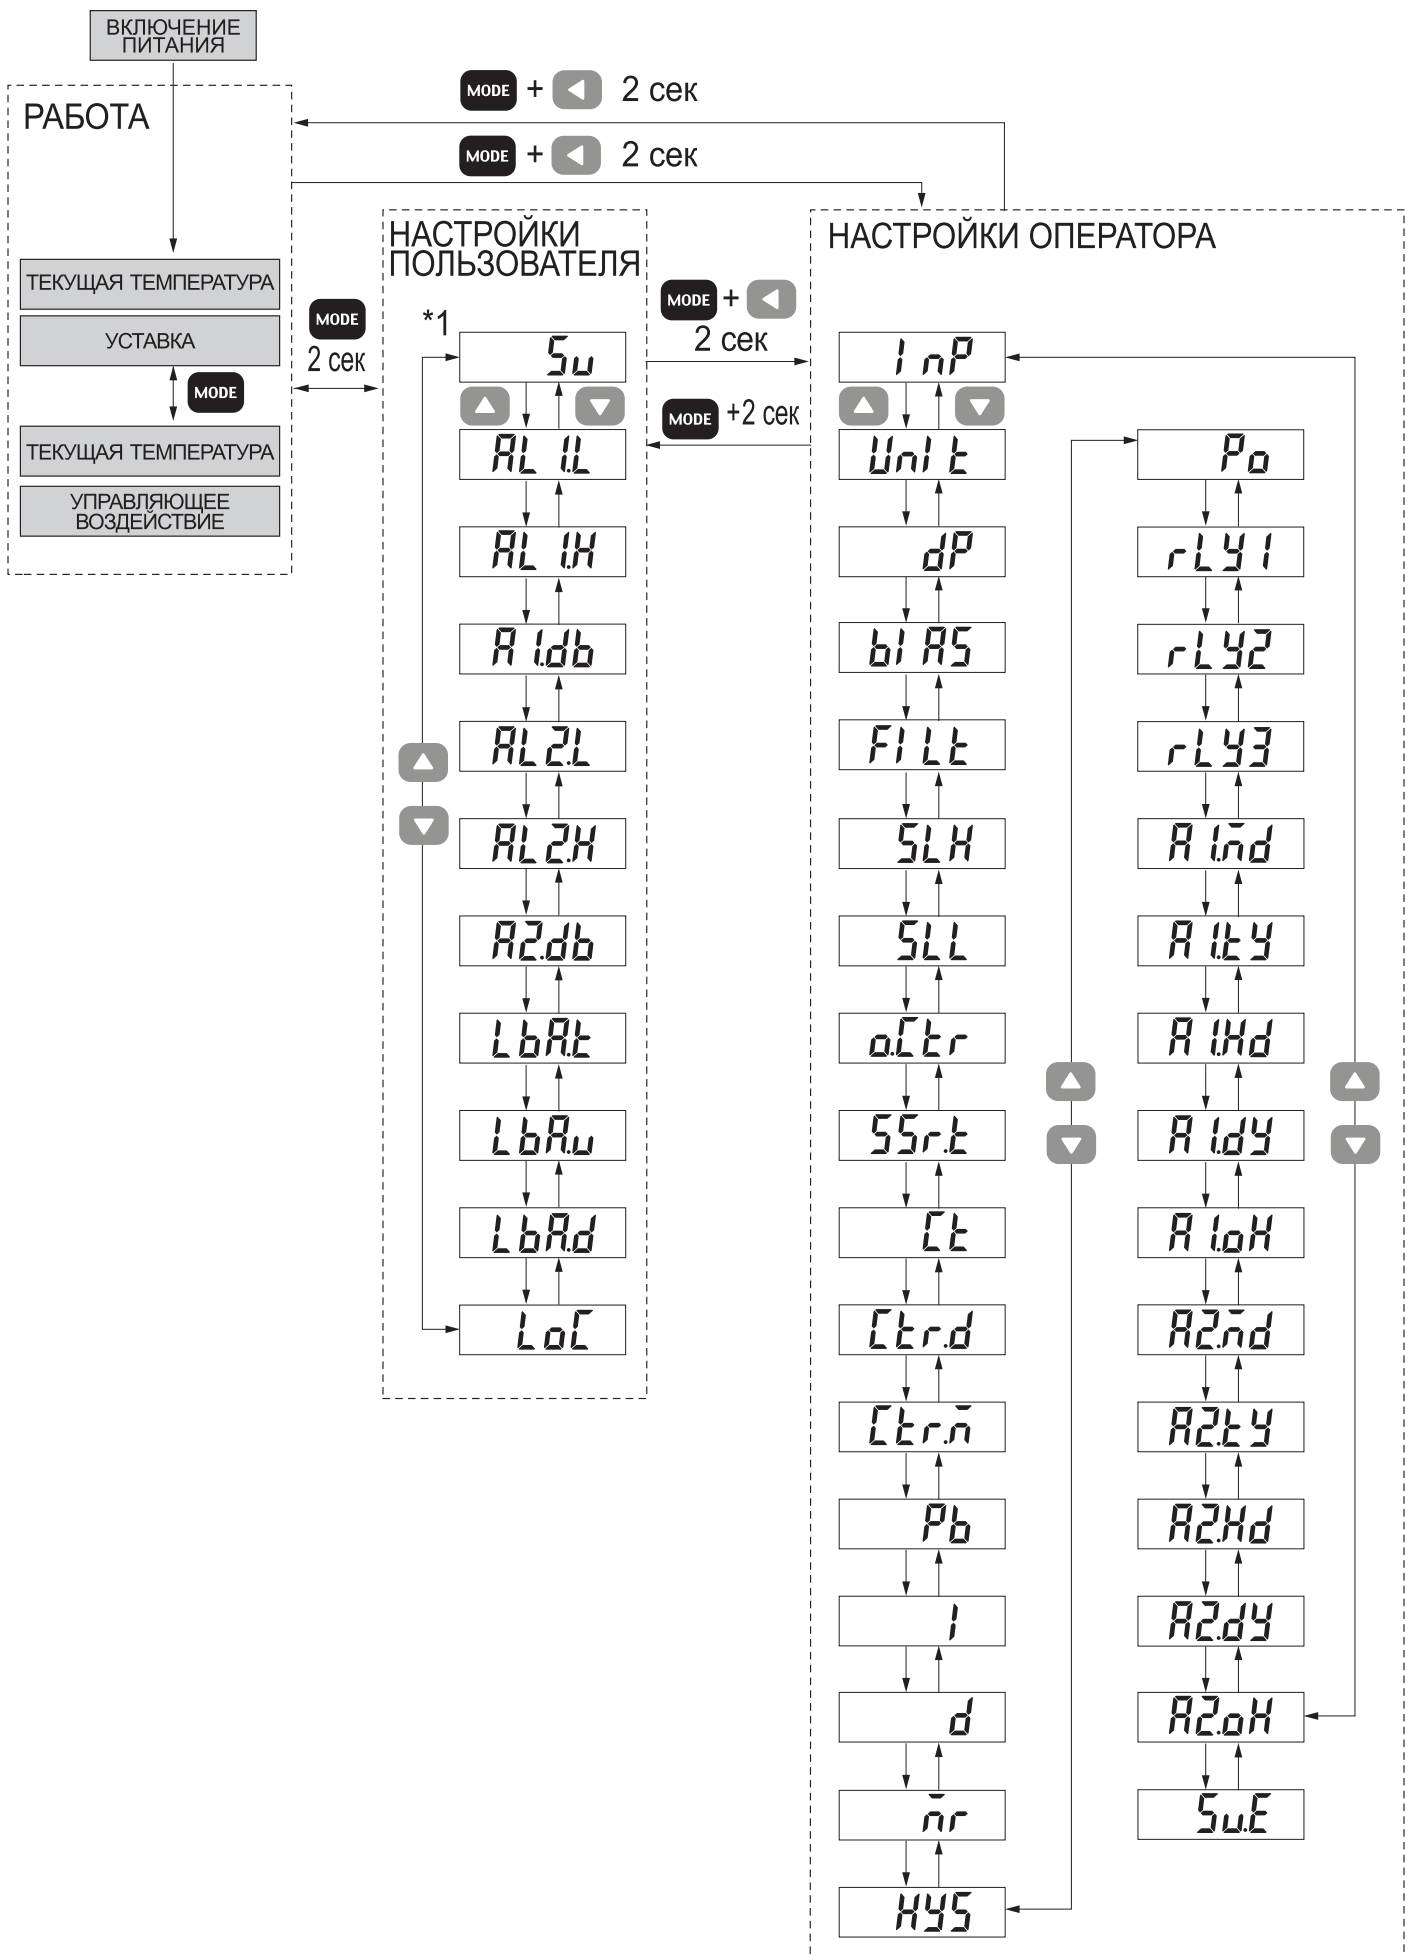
ВКЛЮЧЕНИЕ ПИТАНИЯ

MODE + ◄ 2 сек

РАБОТА

MODE + ◄ 2 сек

ТЕКУЩАЯ ТЕМПЕРАТУРА

УСТАВКА

MODE

ТЕКУЩАЯ ТЕМПЕРАТУРА

УПРАВЛЯЮЩЕЕ ВОЗДЕЙСТВИЕ

MODE 2 сек

НАСТРОЙКИ ПОЛЬЗОВАТЕЛЯ

*1

Su
AL 1.L
AL 1.H
A 1.db
AL2.L
AL2.H
A2.db
LbA.t
LbA.u
LbA.d
LoC

MODE + ◄ 2 сек

MODE +2 сек

НАСТРОЙКИ ОПЕРАТОРА

InP
UnIt
dP
bIAS
FILt
SLH
SLL
o.Ctr
SSr.t
Ct
Ctr.d
Ctr.m
Pb
I
d
mr
HYS

Po
rLY1
rLY2
rLY3
A 1.md
A 1.tY
A 1.Hd
A 1.dY
A 1.oH
A2.md
A2.tY
A2.Hd
A2.dY
A2.oH
Su.E